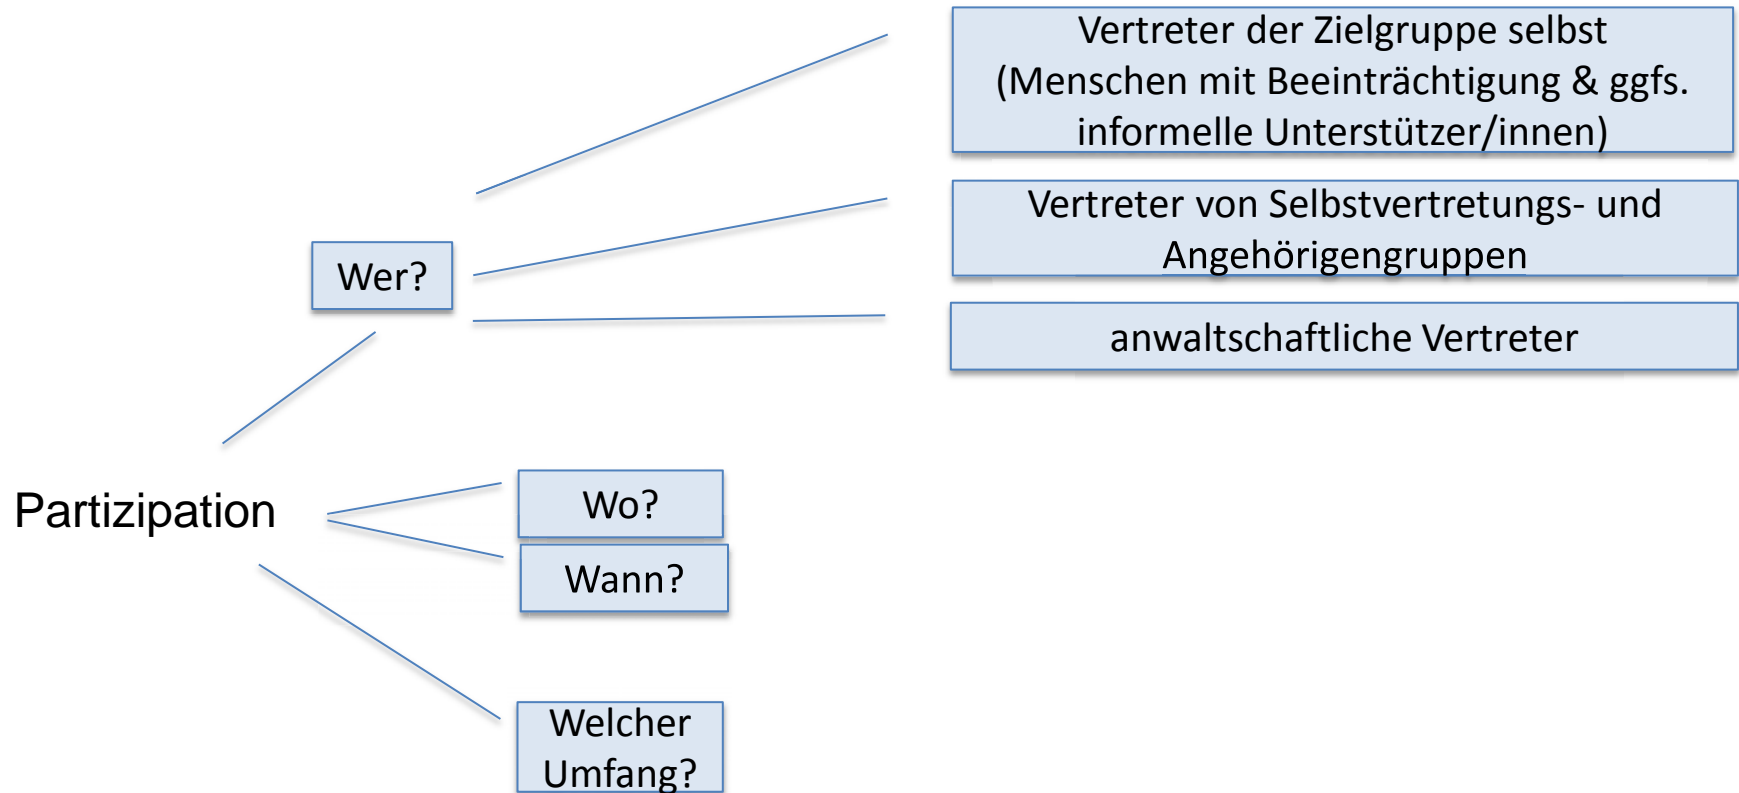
Partizipation

Wer?

Vertreter der Zielgruppe selbst (Menschen mit Beeinträchtigung & ggfs. informelle Unterstützer/innen)

Vertreter von Selbstvertretungs- und Angehörigengruppen

anwaltschaftliche Vertreter

Wo?

Wann?

Welcher Umfang?